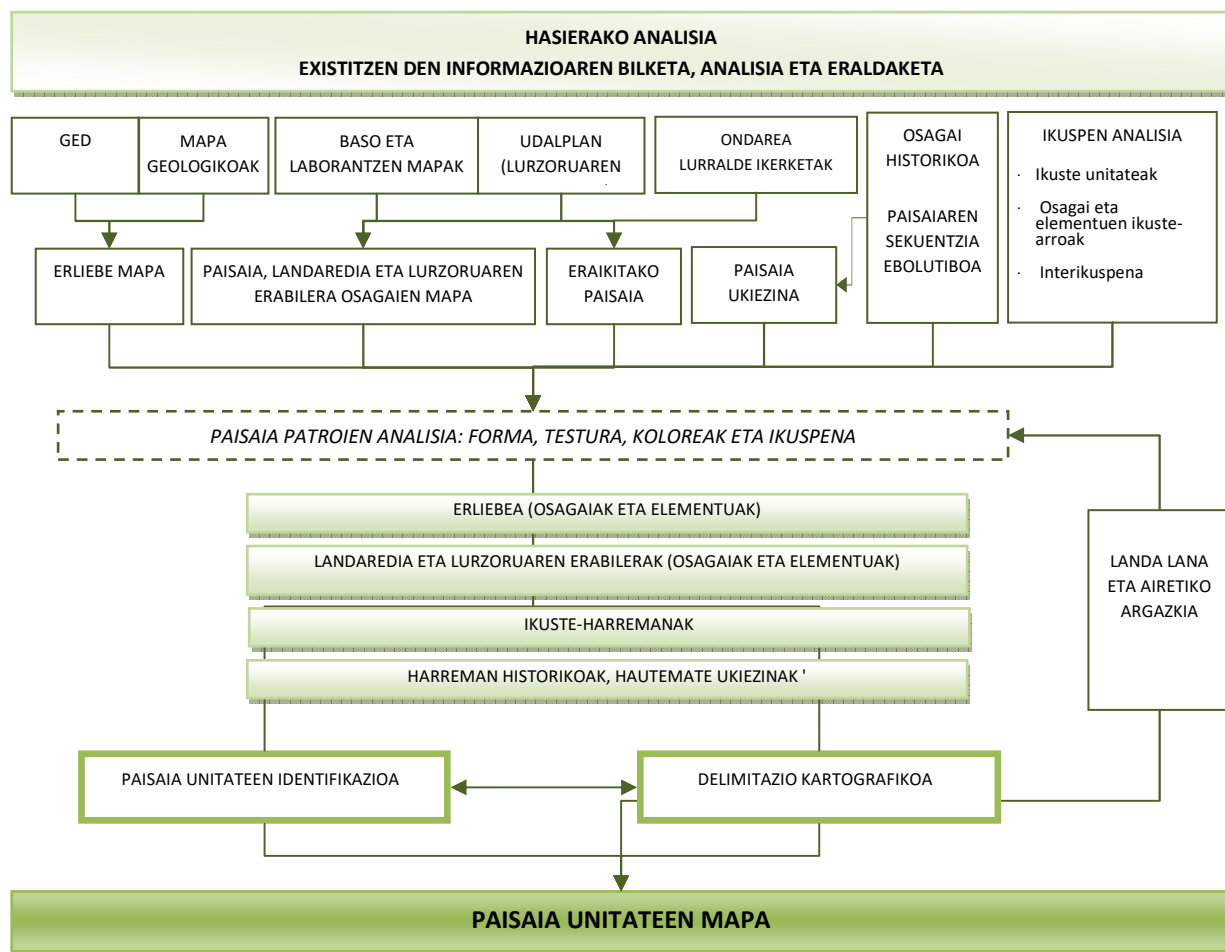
HASIERAKO ANALISIA
EXISTITZEN DEN INFORMAZIOAREN BILKETA, ANALISIA ETA ERALDAKETA

GED

MAPA GEOLOGIKOAK

BASO ETA LABORANTZEN MAPAK

UDALPLAN (LURZORUAREN

ONDAREA LURRALDE IKERKETAK

OSAGAI HISTORIKOA

PAISAIAREN SEKUENTZIA EBOLUTIBOA

IKUSPEN ANALISIA
· Ikuste unitateak
· Osagai eta elementuen ikuste-arroak
· Interikuspena

ERLIEBE MAPA

PAISAIA, LANDAREDIA ETA LURZORUAREN ERABILERA OSAGAIEN MAPA

ERAIKITAKO PAISAIA

PAISAIA UKIEZINA

PAISAIA PATROIEN ANALISIA: FORMA, TESTURA, KOLOREAK ETA IKUSPENA

ERLIEBEA (OSAGAIAK ETA ELEMENTUAK)

LANDAREDIA ETA LURZORUAREN ERABILERAK (OSAGAIAK ETA ELEMENTUAK)

IKUSTE-HARREMANAK

HARREMAN HISTORIKOAK, HAUTEMATE UKIEZINAK '

LANDA LANA ETA AIRETIKO ARGAZKIA

PAISAIA UNITATEEN IDENTIFIKAZIOA

DELIMITAZIO KARTOGRAFIKOA

PAISAIA UNITATEEN MAPA